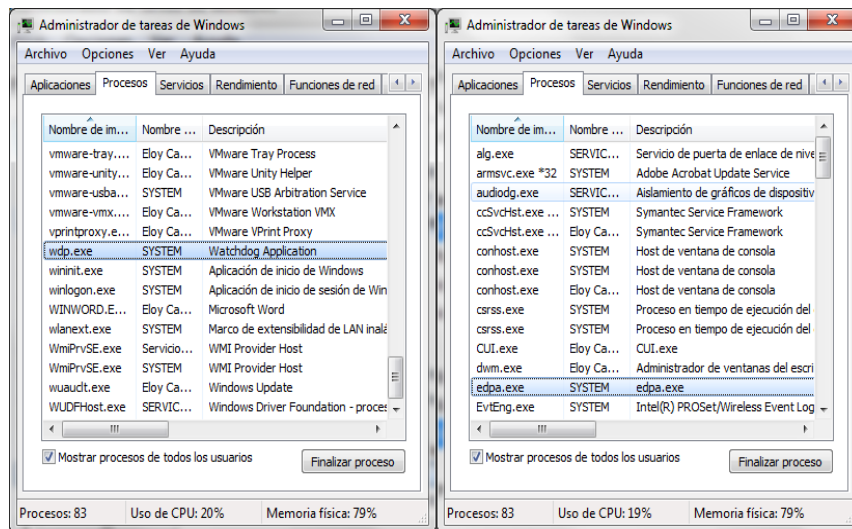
Administrador de tareas de Windows

Archivo Opciones Ver Ayuda

Aplicaciones | Procesos | Servicios | Rendimiento | Funciones de red

| Nombre de im... | Nombre ... | Descripción |
|---|---|---|
| vmware-tray.... | Eloy Ca... | VMware Tray Process |
| vmware-unity... | Eloy Ca... | VMware Unity Helper |
| vmware-usba... | SYSTEM | VMware USB Arbitration Service |
| vmware-vmx.... | Eloy Ca... | VMware Workstation VMX |
| vprintproxy.e... | Eloy Ca... | VMware VPrint Proxy |
| wdp.exe | SYSTEM | Watchdog Application |
| wininit.exe | SYSTEM | Aplicación de inicio de Windows |
| winlogon.exe | SYSTEM | Aplicación de inicio de sesión de Win |
| WINWORD.E... | Eloy Ca... | Microsoft Word |
| wlanext.exe | SYSTEM | Marco de extensibilidad de LAN inalá |
| WmiPrvSE.exe | Servicio... | WMI Provider Host |
| WmiPrvSE.exe | SYSTEM | WMI Provider Host |
| wuauclt.exe | Eloy Ca... | Windows Update |
| WUDFHost.exe | SERVIC... | Windows Driver Foundation - proces |

Mostrar procesos de todos los usuarios

Finalizar proceso

Procesos: 83 Uso de CPU: 20% Memoria física: 79%

Administrador de tareas de Windows

Archivo Opciones Ver Ayuda

Aplicaciones | Procesos | Servicios | Rendimiento | Funciones de red

| Nombre de im... | Nombre ... | Descripción |
|---|---|---|
| alg.exe | SERVIC... | Servicio de puerta de enlace de nive |
| armsvc.exe *32 | SYSTEM | Adobe Acrobat Update Service |
| audiodg.exe | SERVIC... | Aislamiento de gráficos de dispositiv |
| ccSvcHst.exe ... | SYSTEM | Symantec Service Framework |
| ccSvcHst.exe ... | Eloy Ca... | Symantec Service Framework |
| conhost.exe | SYSTEM | Host de ventana de consola |
| conhost.exe | SYSTEM | Host de ventana de consola |
| conhost.exe | Eloy Ca... | Host de ventana de consola |
| csrss.exe | SYSTEM | Proceso en tiempo de ejecución del |
| csrss.exe | SYSTEM | Proceso en tiempo de ejecución del |
| CUI.exe | Eloy Ca... | CUI.exe |
| dwm.exe | Eloy Ca... | Administrador de ventanas del escri |
| edpa.exe | SYSTEM | edpa.exe |
| EvtEng.exe | SYSTEM | Intel(R) PROSet/Wireless Event Log |

Mostrar procesos de todos los usuarios

Finalizar proceso

Procesos: 83 Uso de CPU: 19% Memoria física: 79%